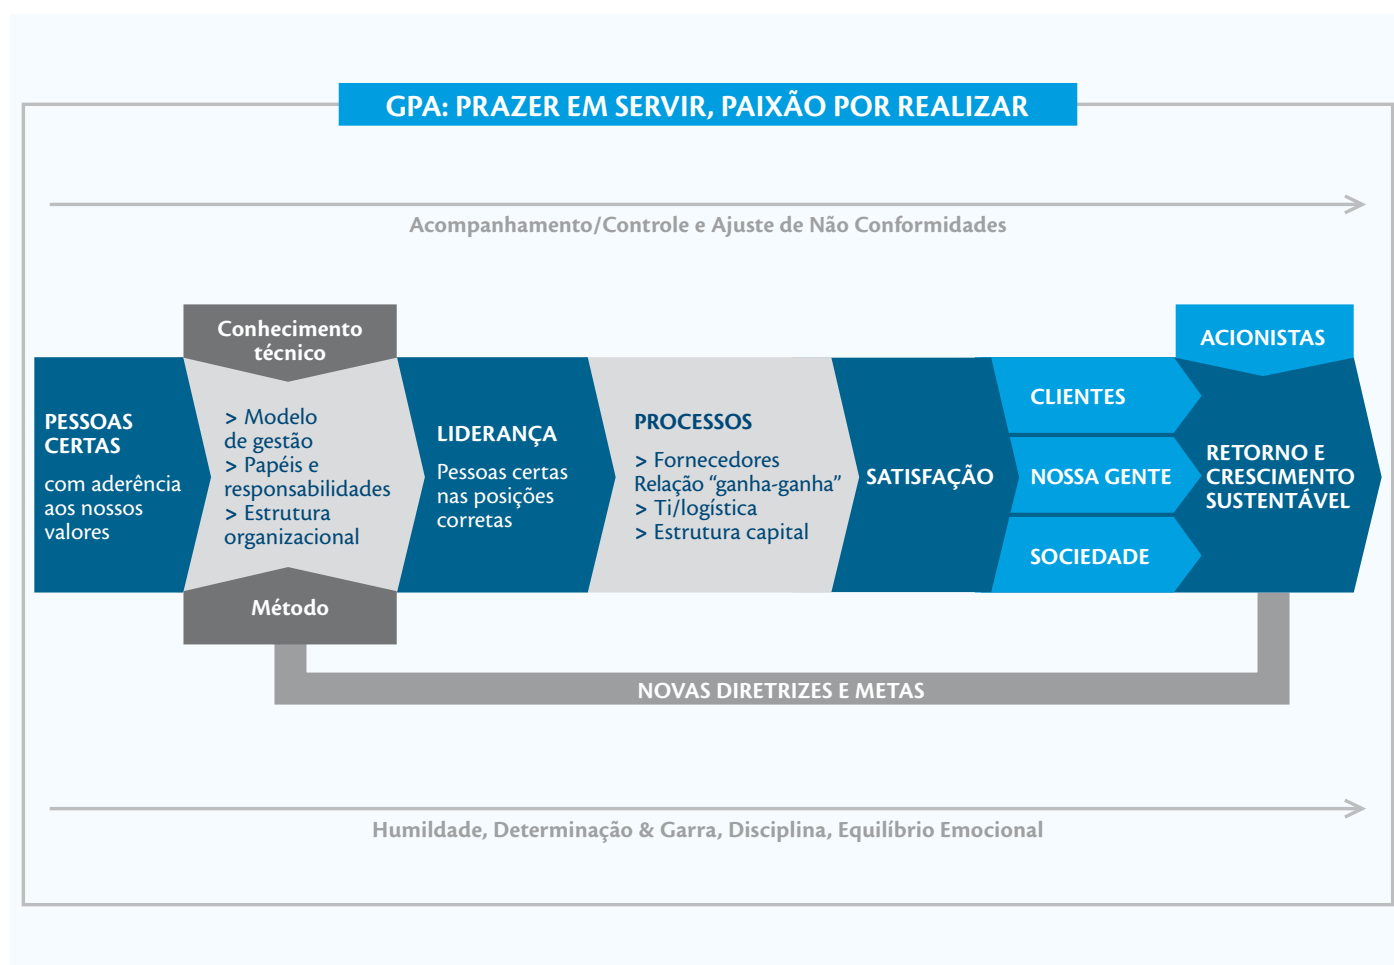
GPA: PRAZER EM SERVIR, PAIXÃO POR REALIZAR

Acompanhamento/Controle e Ajuste de Não Conformidades

Conhecimento técnico

ACIONISTAS

PESSOAS CERTAS

com aderência aos nossos valores

> Modelo de gestão
> Papéis e responsabilidades
> Estrutura organizacional

LIDERANÇA

Pessoas certas nas posições corretas

PROCESSOS

> Fornecedores Relação "ganha-ganha"
> Ti/logística
> Estrutura capital

SATISFAÇÃO

CLIENTES

NOSSA GENTE

SOCIEDADE

RETORNO E CRESCIMENTO SUSTENTÁVEL

Método

NOVAS DIRETRIZES E METAS

Humildade, Determinação & Garra, Disciplina, Equilíbrio Emocional